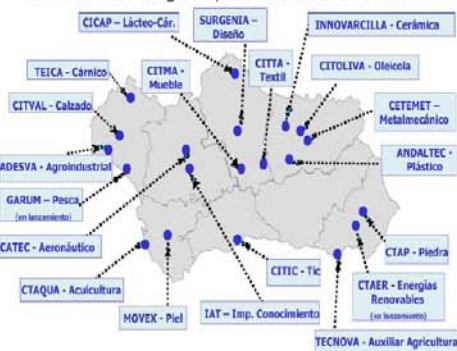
CICAP – Lácteo-Cár.

SURGENIA – Diseño

INNOVARCILLA - Cerámica

TEICA - Cárnico

CITTA - Textil

CITOLIVA - Oleícola

CITMA - Mueble

CITVAL - Calzado

CETEMET – Metalmecánico

ADESVA - Agroindustrial

ANDALTEC - Plástico

GARUM – Pesca (en lanzamiento)

CATEC - Aeronáutico

CTAP - Piedra

CTAQUA - Acuicultura

CITIC - Tic

CTAER - Energías Renovables (en lanzamiento)

MOVEX - Piel

IAT – Imp. Conocimiento

TECNOVA - Auxiliar Agricultura